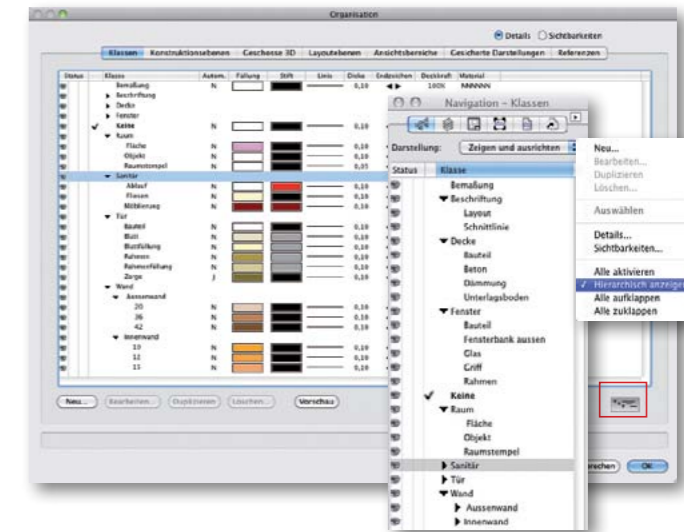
Organisation

Details Sichtbarkeiten

Klassen | Konstruktionsebenen | Geschosse 3D | Layoutebenen | Ansichtsbereiche | Gesicherte Darstellungen | Referenzen

| Status | Klasse | Autom. | Füllung | Stift | Linie | Dicke | Endzeichen | Deckkraft | Material |
|---|---|---|---|---|---|---|---|---|---|
| | Bemaßung | N | | | | 0,10 | | 100% | NNNNNN |
| | Beschriftung | | | | | | | | |
| | Decke | | | | | | | | |
| | Fenster | | | | | | | | |
| ✓ | Keine | N | | | | 0,10 | | | |
| | Raum | | | | | | | | |
| | Fläche | N | | | | 0,10 | | | |
| | Objekt | N | | | | 0,10 | | | |
| | Raumstempel | N | | | | 0,05 | | | |
| | Sanitär | | | | | | | | |
| | Ablauf | N | | | | 0,10 | | | |
| | Fliesen | N | | | | 0,10 | | | |
| | Mittelierung | N | | | | 0,10 | | | |
| | Tür | | | | | | | | |
| | Bauteil | N | | | | 0,10 | | | |
| | Blatt | N | | | | 0,10 | | | |
| | Blattfüllung | N | | | | 0,10 | | | |
| | Rahmen | N | | | | 0,10 | | | |
| | Rahmenfüllung | N | | | | 0,10 | | | |
| | Zarge | J | | | | 0,10 | | | |
| | Wand | | | | | | | | |
| | Aussenwand | | | | | | | | |
| | 20 | N | | | | 0,10 | | | |
| | 36 | N | | | | 0,10 | | | |
| | 42 | N | | | | 0,10 | | | |
| | Innenwand | | | | | | | | |
| | 10 | N | | | | 0,10 | | | |
| | 12 | N | | | | 0,10 | | | |
| | 15 | N | | | | 0,10 | | | |

Neu... Bearbeiten... Duplizieren Löschen... Vorschau

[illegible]rechen OK

Navigation – Klassen

Darstellung: Zeigen und ausrichten

Status | Klasse
Bemaßung
Beschriftung
Layout
Schnittlinie
Decke
Bauteil
Beton
Dämmung
Unterlagsboden
Fenster
Bauteil
Fensterbank aussen
Glas
Griff
Rahmen
✓ Keine
Raum
Fläche
Objekt
Raumstempel
Sanitär
Tür
Wand
Aussenwand
Innenwand

Neu...
Bearbeiten...
Duplizieren
Löschen...
Auswählen
Details...
Sichtbarkeiten...
Alle aktivieren
✓ Hierarchisch anzeigen
Alle aufklappen
Alle zuklappen